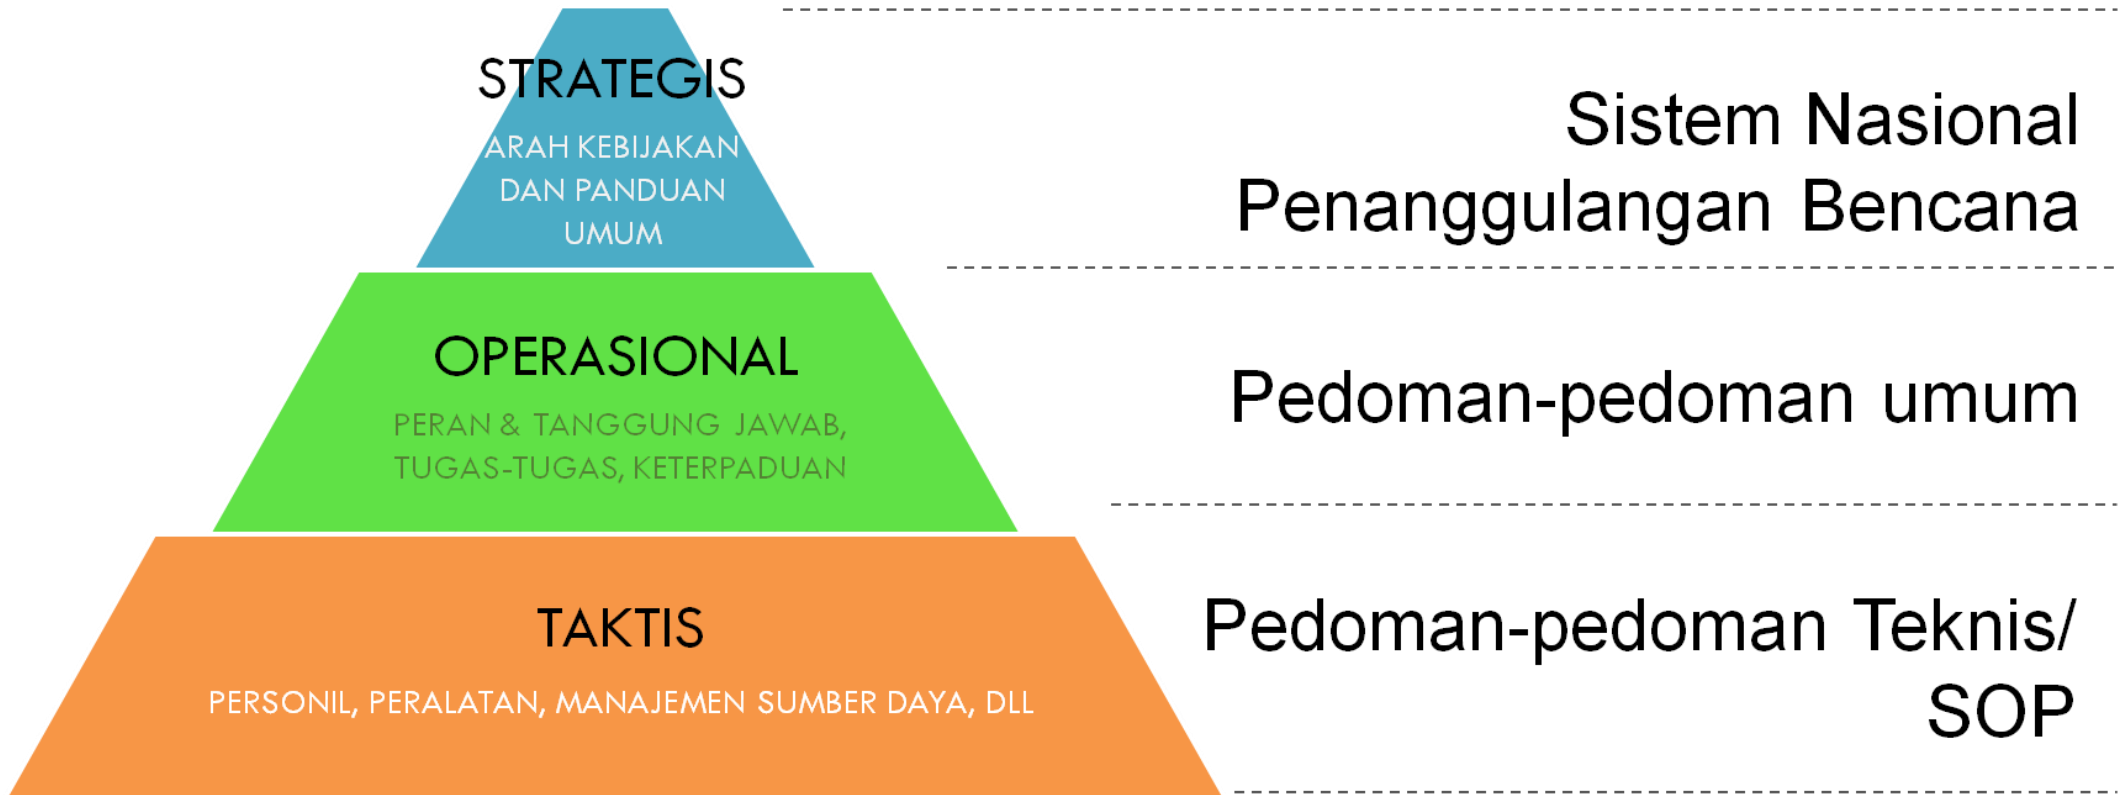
STRATEGIS

ARAH KEBIJAKAN DAN PANDUAN UMUM

Sistem Nasional Penanggulangan Bencana

OPERASIONAL

PERAN & TANGGUNG JAWAB, TUGAS-TUGAS, KETERPADUAN

Pedoman-pedoman umum

TAKTIS

PERSONIL, PERALATAN, MANAJEMEN SUMBER DAYA, DLL

Pedoman-pedoman Teknis/ SOP